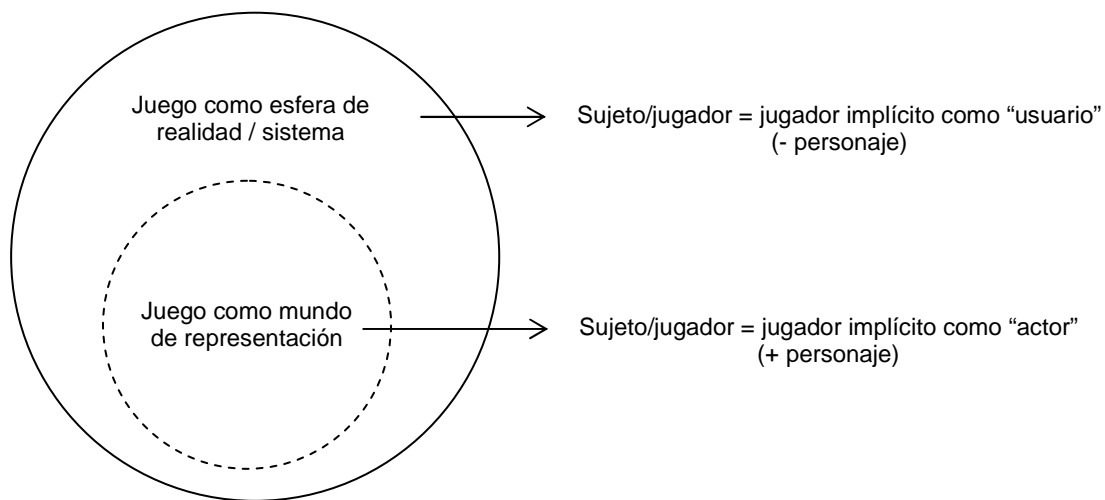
Juego como esfera de realidad / sistema

Sujeto/jugador = jugador implícito como “usuario” (- personaje)

Juego como mundo de representación

Sujeto/jugador = jugador implícito como “actor” (+ personaje)